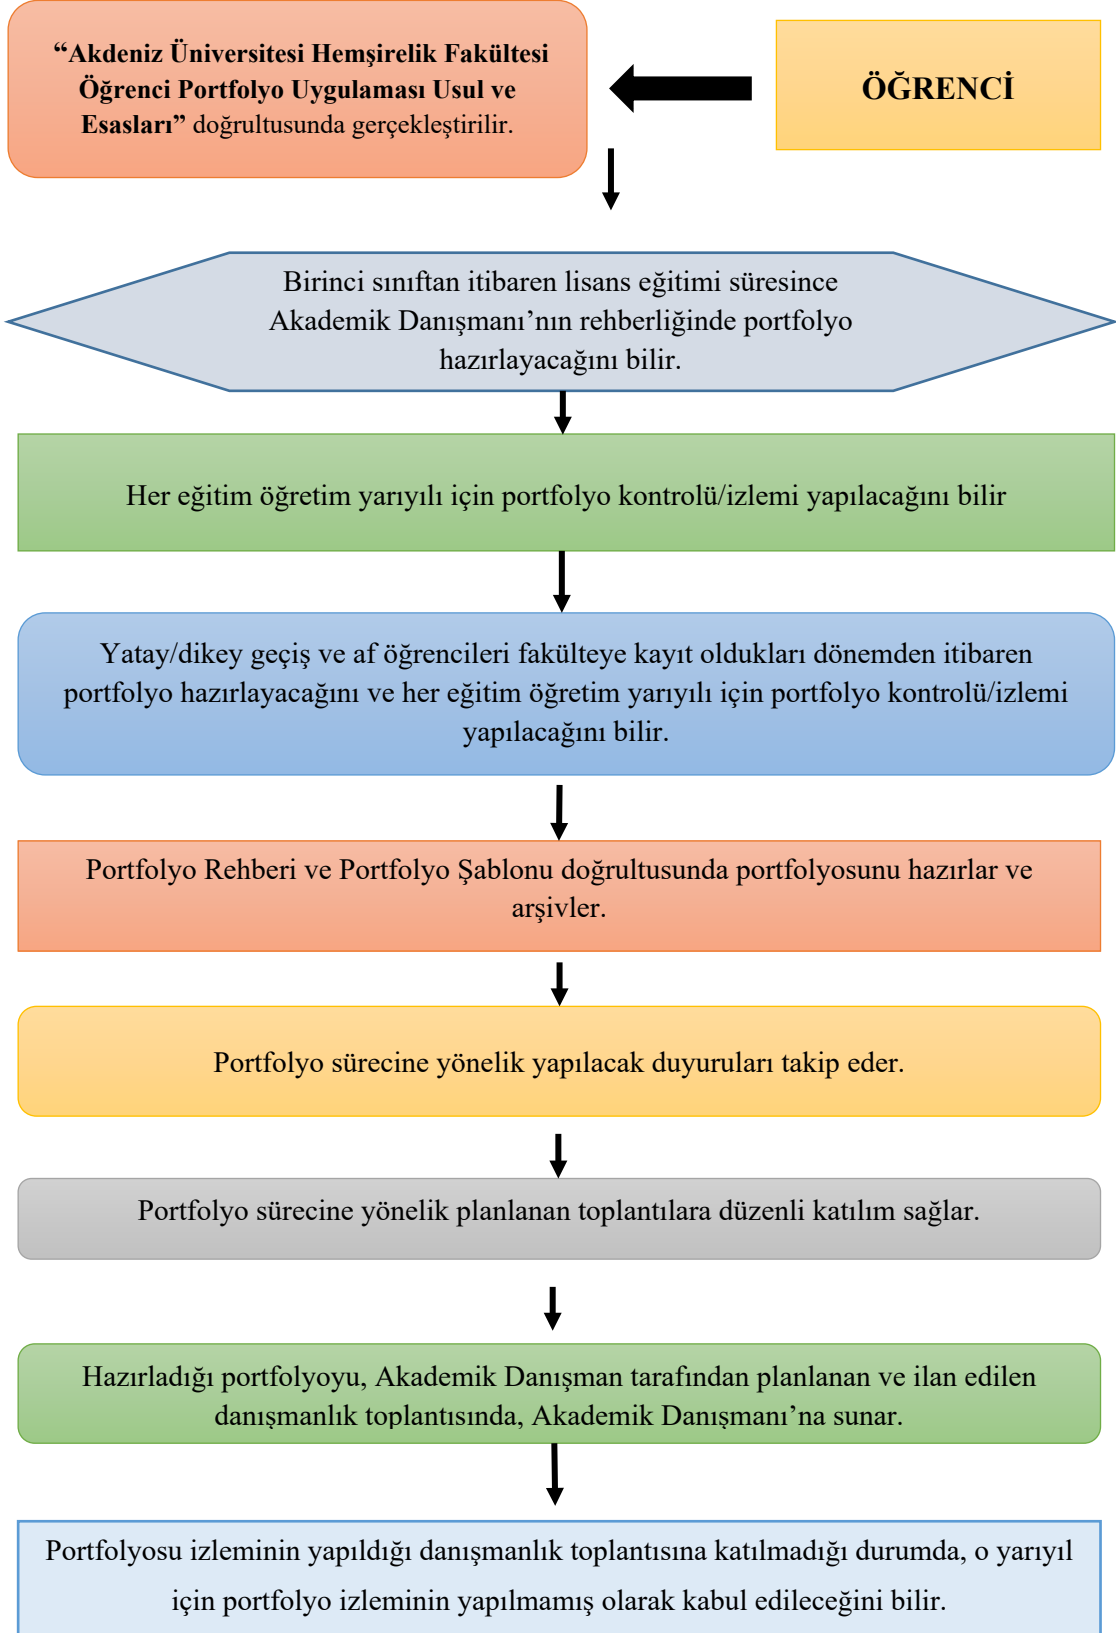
“Akdeniz Üniversitesi Hemşirelik Fakültesi Öğrenci Portfolyo Uygulaması Usul ve Esasları” doğrultusunda gerçekleştirilir.

ÖĞRENCİ

Birinci sınıftan itibaren lisans eğitimi süresince Akademik Danışmanı’nın rehberliğinde portfolyo hazırlayacağını bilir.

Her eğitim öğretim yarıyılı için portfolyo kontrolü/izlemi yapılacağını bilir

Yatay/dikey geçiş ve af öğrencileri fakülteye kayıt oldukları dönemden itibaren portfolyo hazırlayacağını ve her eğitim öğretim yarıyılı için portfolyo kontrolü/izlemi yapılacağını bilir.

Portfolyo Rehberi ve Portfolyo Şablonu doğrultusunda portfolyosunu hazırlar ve arşivler.

Portfolyo sürecine yönelik yapılacak duyuruları takip eder.

Portfolyo sürecine yönelik planlanan toplantılara düzenli katılım sağlar.

Hazırladığı portfolyoyu, Akademik Danışman tarafından planlanan ve ilan edilen danışmanlık toplantısında, Akademik Danışmanı’na sunar.

Portfolyosu izleminin yapıldığı danışmanlık toplantısına katılmadığı durumda, o yarıyıl için portfolyo izleminin yapılmamış olarak kabul edileceğini bilir.